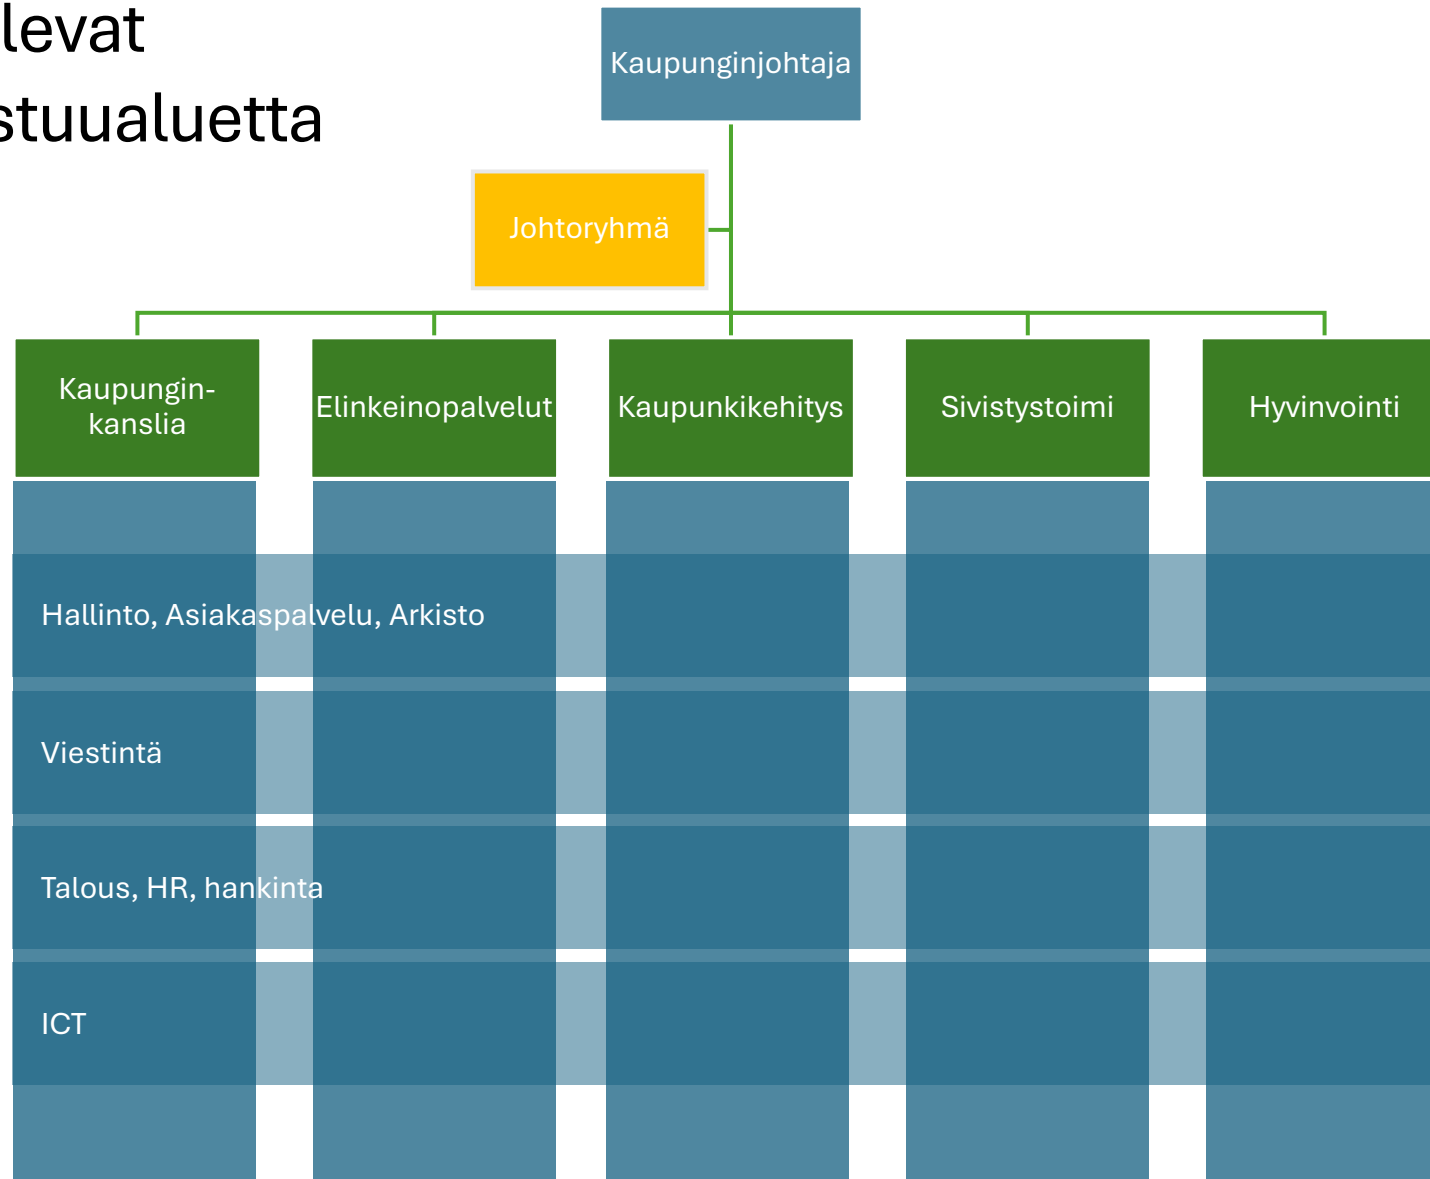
levat
stuualuetta

Kaupunginjohtaja

Johtoryhmä

Kaupunginkanslia

Elinkeinopalvelut

Kaupunkikehitys

Sivistystoimi

Hyvinvointi

Hallinto, Asiakaspalvelu, Arkisto

Viestintä

Talous, HR, hankinta

ICT